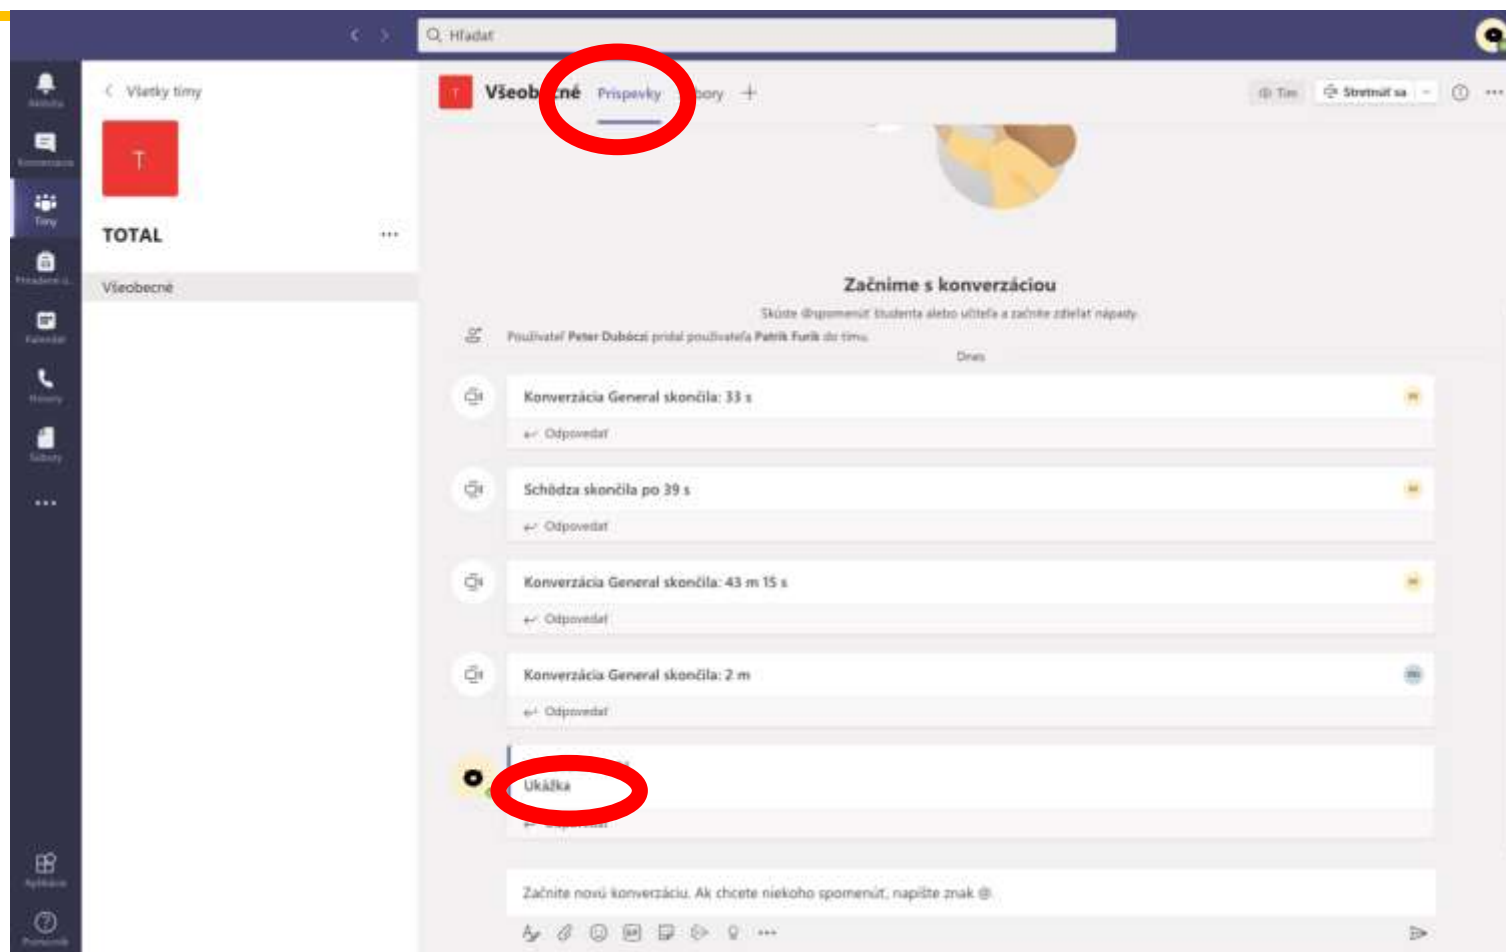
Hľadať

Aktivita
Konverzácie
Tímy
Priradenie úloh
Kalendár
Hovory
Súbory
...
Aplikácie
Pomocník

Všetky tímy

T

TOTAL ...

Všeobecné

T Všeob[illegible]né Príspevky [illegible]bory +

Tím Stretnúť sa

Začnime s konverzáciou

Skúste @spomenúť študenta alebo učiteľa a začnite zdieľať nápady.

Používateľ Peter Dubóczi pridal používateľa Patrik Furik do tímu.

Dnes

Konverzácia General skončila: 33 s

Odpovedať

Schôdza skončila po 39 s

Odpovedať

Konverzácia General skončila: 43 m 15 s

Odpovedať

Konverzácia General skončila: 2 m

Odpovedať

Ukážka

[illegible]

Začnite novú konverzáciu. Ak chcete niekoho spomenúť, napíšte znak @.